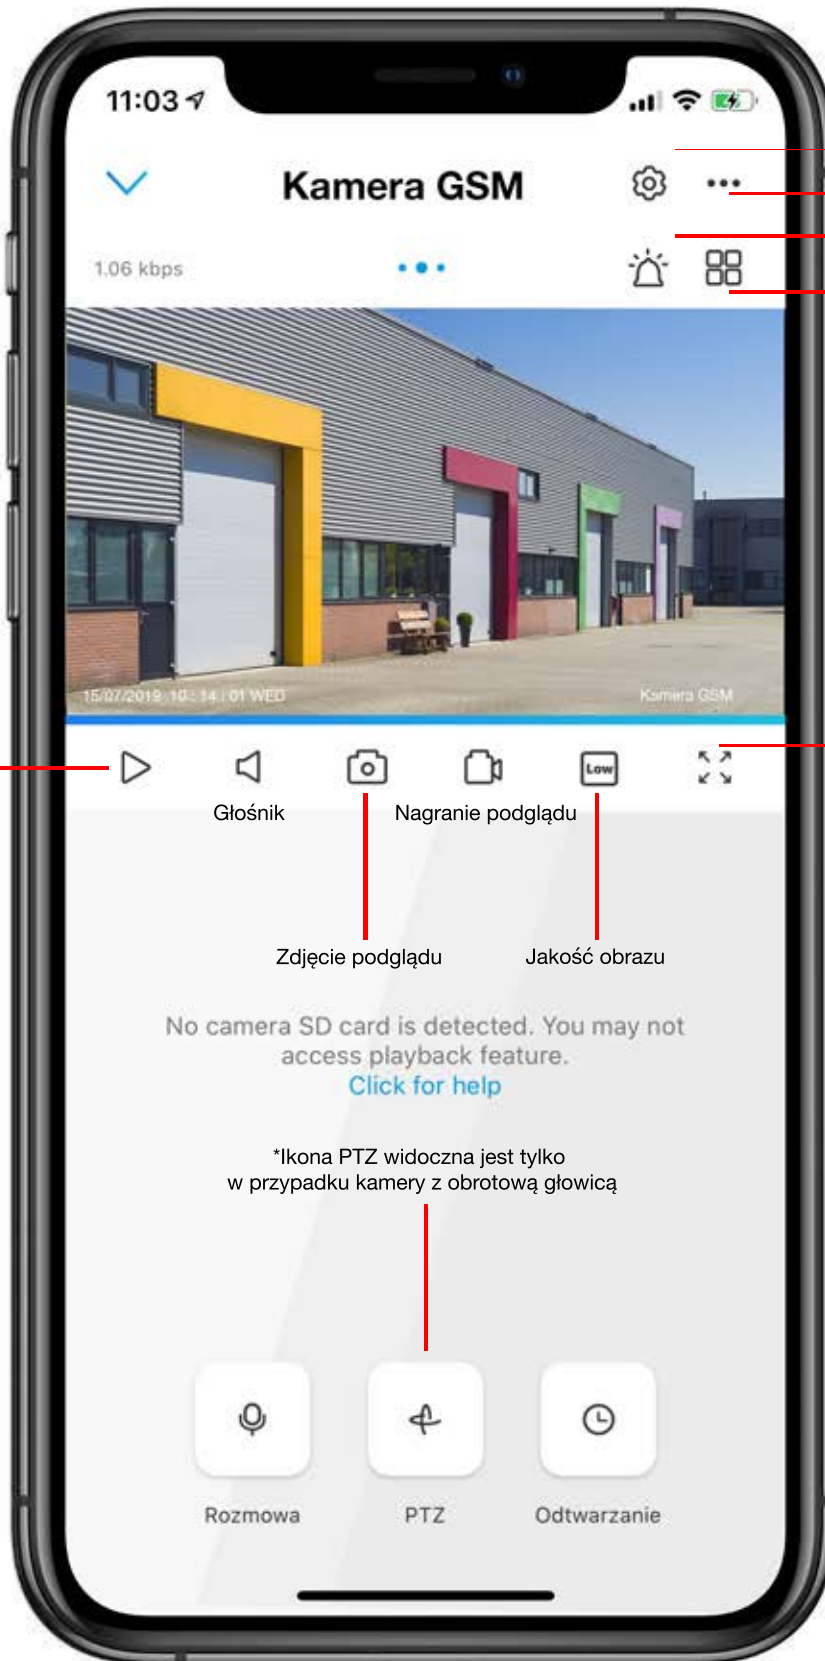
11:03

Kamera GSM

1.06 kbps

15/07/2019 10:14:01 WED

Kamera GSM

Low

Głośnik

Nagranie podglądu

Zdjęcie podglądu

Jakość obrazu

No camera SD card is detected. You may not access playback feature.
Click for help

*Ikona PTZ widoczna jest tylko w przypadku kamery z obrotową głowicą

Rozmowa

PTZ

Odtwarzanie